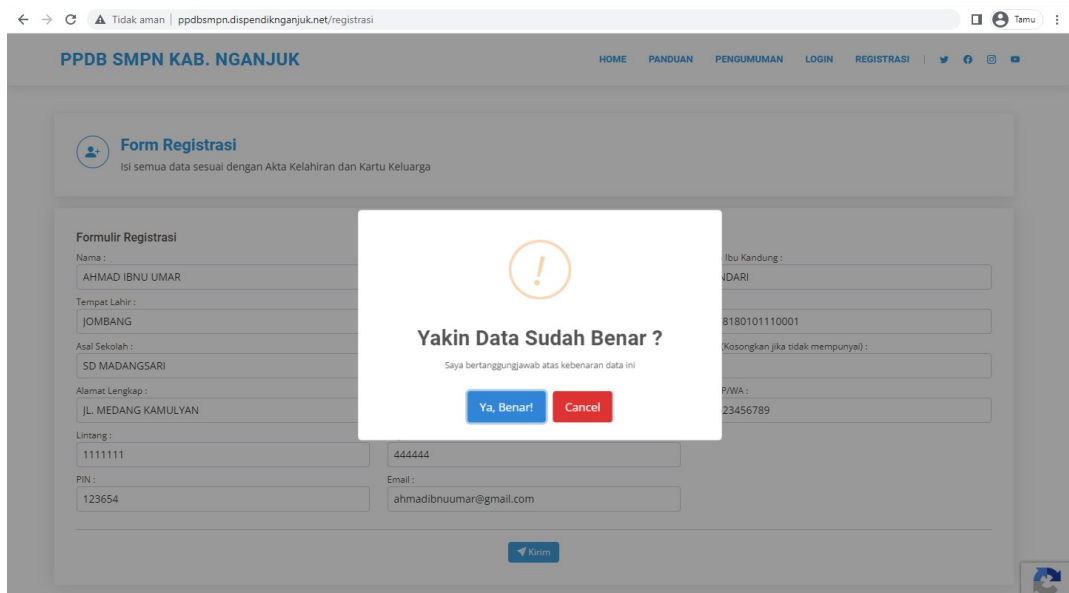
Tidak aman | ppdbsmpn.dispendiknganjuk.net/registrasi

Tamu

PPDB SMPN KAB. NGANJUK

HOME PANDUAN PENGUMUMAN LOGIN REGISTRASI

Form Registrasi

Isi semua data sesuai dengan Akta Kelahiran dan Kartu Keluarga

Formulir Registrasi

Nama :
AHMAD IBNU UMAR

Tempat Lahir :
JOMBANG

Asal Sekolah :
SD MADANGSARI

Alamat Lengkap :
JL. MEDANG KAMULYAN

Lintang :
1111111

444444

PIN :
123654

Email :
ahmadibnuumar@gmail.com

Ibu Kandung :
NDARI

8180101110001

(Kosongkan jika tidak mempunyai) :

P/WA :
23456789

!

Yakin Data Sudah Benar ?

Saya bertanggungjawab atas kebenaran data ini

Ya, Benar!

Cancel

Kirim